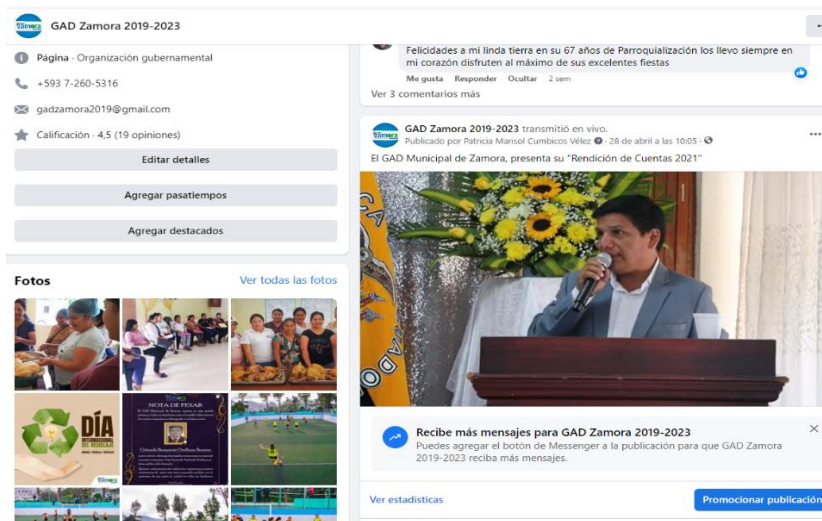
GAD Zamora 2019-2023

Página · Organización gubernamental

+593 7-260-5316

gadzamora2019@gmail.com

Calificación · 4,5 (19 opiniones)

Editar detalles

Agregar pasatiempos

Agregar destacados

Fotos

Ver todas las fotos

DÍA

NOTA DE PESAR

Felicidades a mi linda tierra en su 67 años de Parroquialización los llevo siempre en mi corazón disfruten al máximo de sus excelentes fiestas

Me gusta Responder Ocultar 2 sem

Ver 3 comentarios más

GAD Zamora 2019-2023 transmitió en vivo.
Publicado por Patricia Marisol Cumbicos Vélez · 28 de abril a las 10:05 ·

El GAD Municipal de Zamora, presenta su "Rendición de Cuentas 2021"

Recibe más mensajes para GAD Zamora 2019-2023
Puedes agregar el botón de Messenger a la publicación para que GAD Zamora 2019-2023 reciba más mensajes.

Ver estadísticas

Promocionar publicación